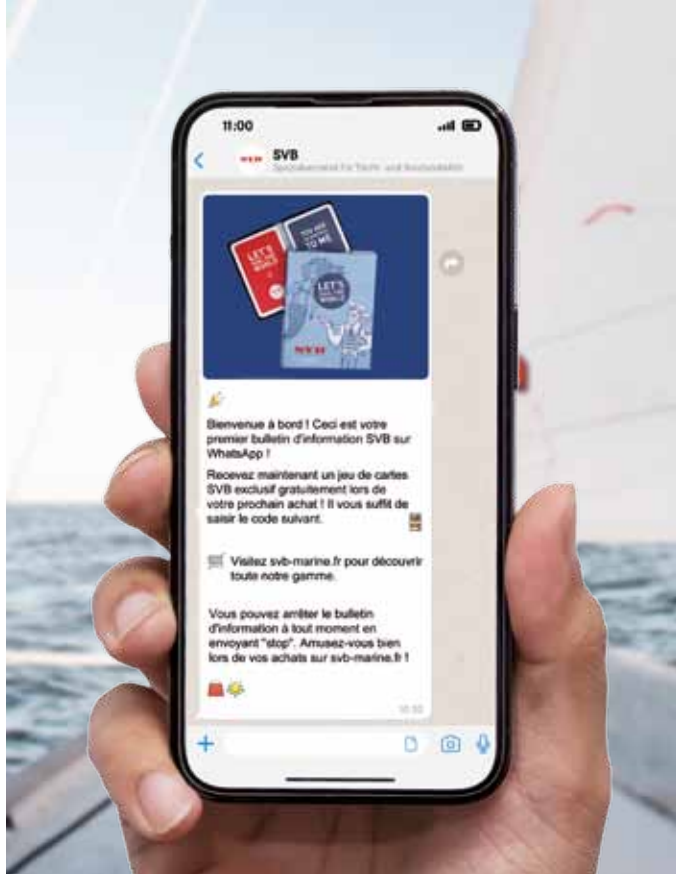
11:00

SVB
Spezialversand für Yacht- und Bootszubehör

LET'S
YOU ARE
TO ME
LET'S

Bienvenue à bord ! Ceci est votre premier bulletin d'information SVB sur WhatsApp !

Recevez maintenant un jeu de cartes SVB exclusif gratuitement lors de votre prochain achat ! Il vous suffit de saisir le code suivant.

Visitez svb-marine.fr pour découvrir toute notre gamme.

Vous pouvez arrêter le bulletin d'information à tout moment en envoyant "stop". Amusez-vous bien lors de vos achats sur svb-marine.fr !

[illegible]